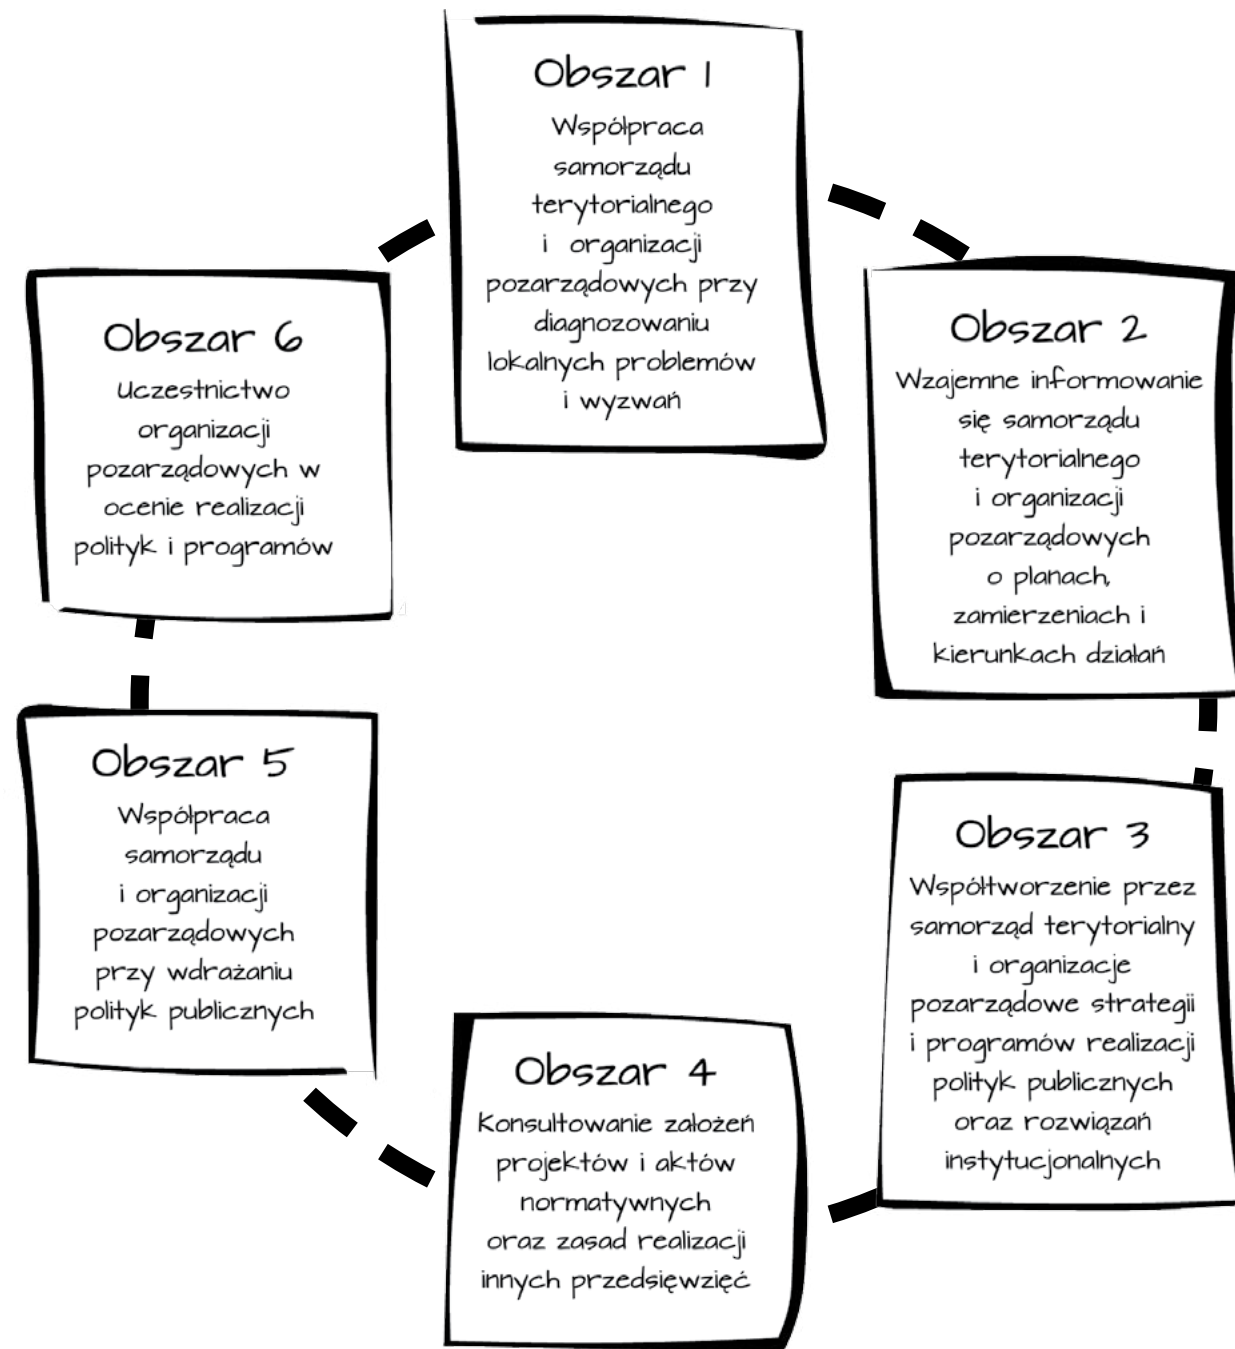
Obszar 1
Współpraca samorządu terytorialnego i organizacji pozarządowych przy diagnozowaniu lokalnych problemów i wyzwań

Obszar 2
Wzajemne informowanie się samorządu terytorialnego i organizacji pozarządowych o planach, zamierzeniach i kierunkach działań

Obszar 3
Współtworzenie przez samorząd terytorialny i organizacje pozarządowe strategii i programów realizacji polityk publicznych oraz rozwiązań instytucjonalnych

Obszar 4
Konsultowanie założeń projektów i aktów normatywnych oraz zasad realizacji innych przedsięwzięć

Obszar 5
Współpraca samorządu i organizacji pozarządowych przy wdrażaniu polityk publicznych

Obszar 6
Uczestnictwo organizacji pozarządowych w ocenie realizacji polityk i programów